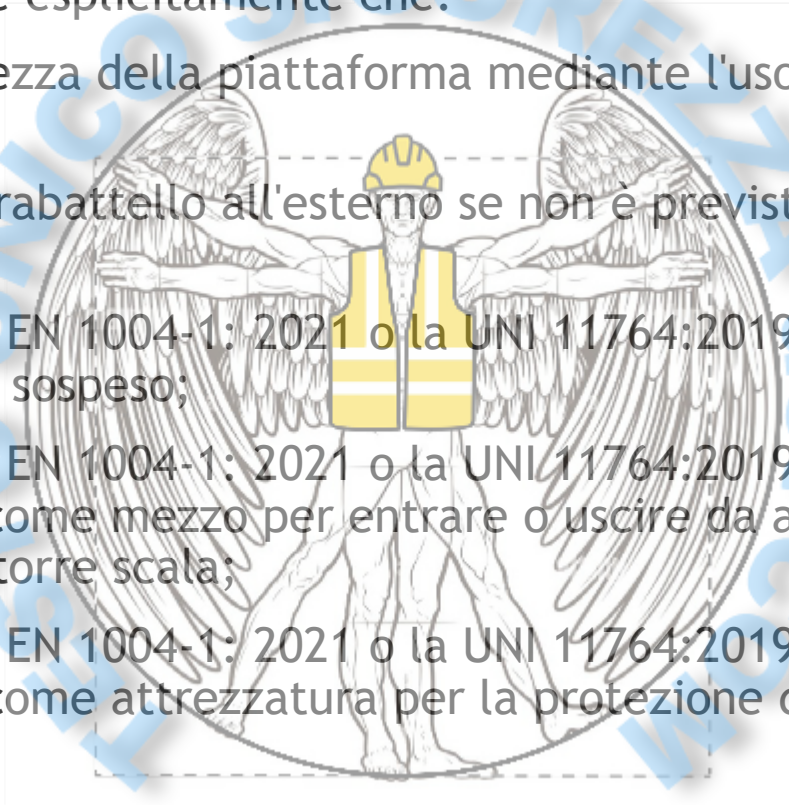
e esplicitamente che:

ezza della piattaforma mediante l'uso

rabattello all'esterno se non è previst

EN 1004-1: 2021 o la UNI 11764:2019 sospeso;

EN 1004-1: 2021 o la UNI 11764:2019 come mezzo per entrare o uscire da a torre scala;

EN 1004-1: 2021 o la UNI 11764:2019 come attrezzatura per la protezione c